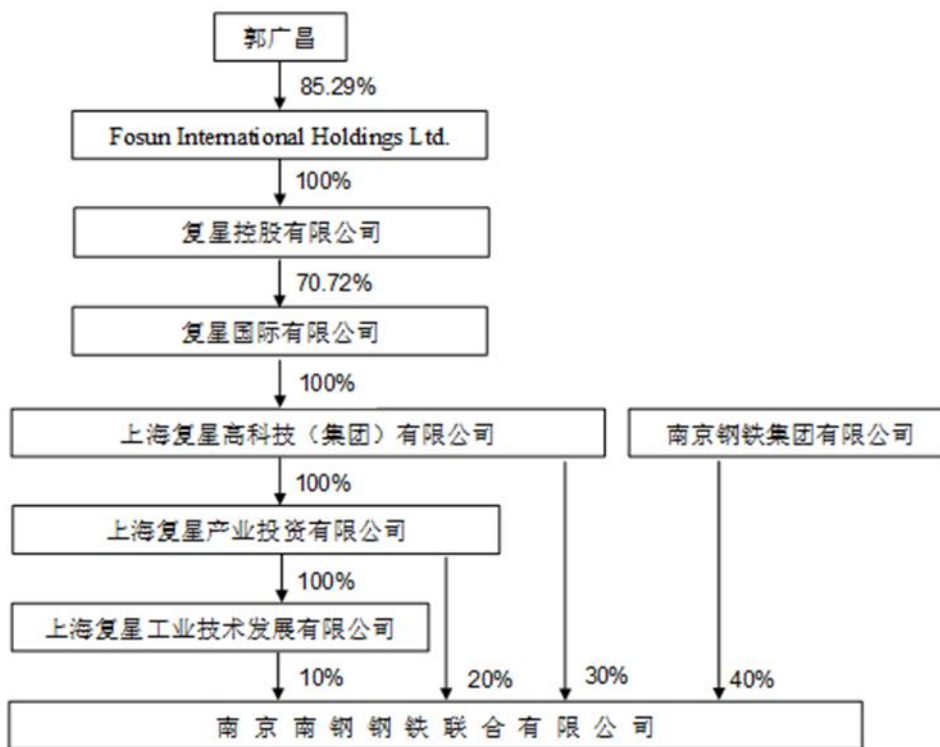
郭广昌

85.29%

Fosun International Holdings Ltd.

100%

复星控股有限公司

70.72%

复星国际有限公司

100%

上海复星高科技（集团）有限公司

南京钢铁集团有限公司

100%

上海复星产业投资有限公司

100%

上海复星工业技术发展有限公司

10%

20%

30%

40%

南京南钢钢铁联合有限公司